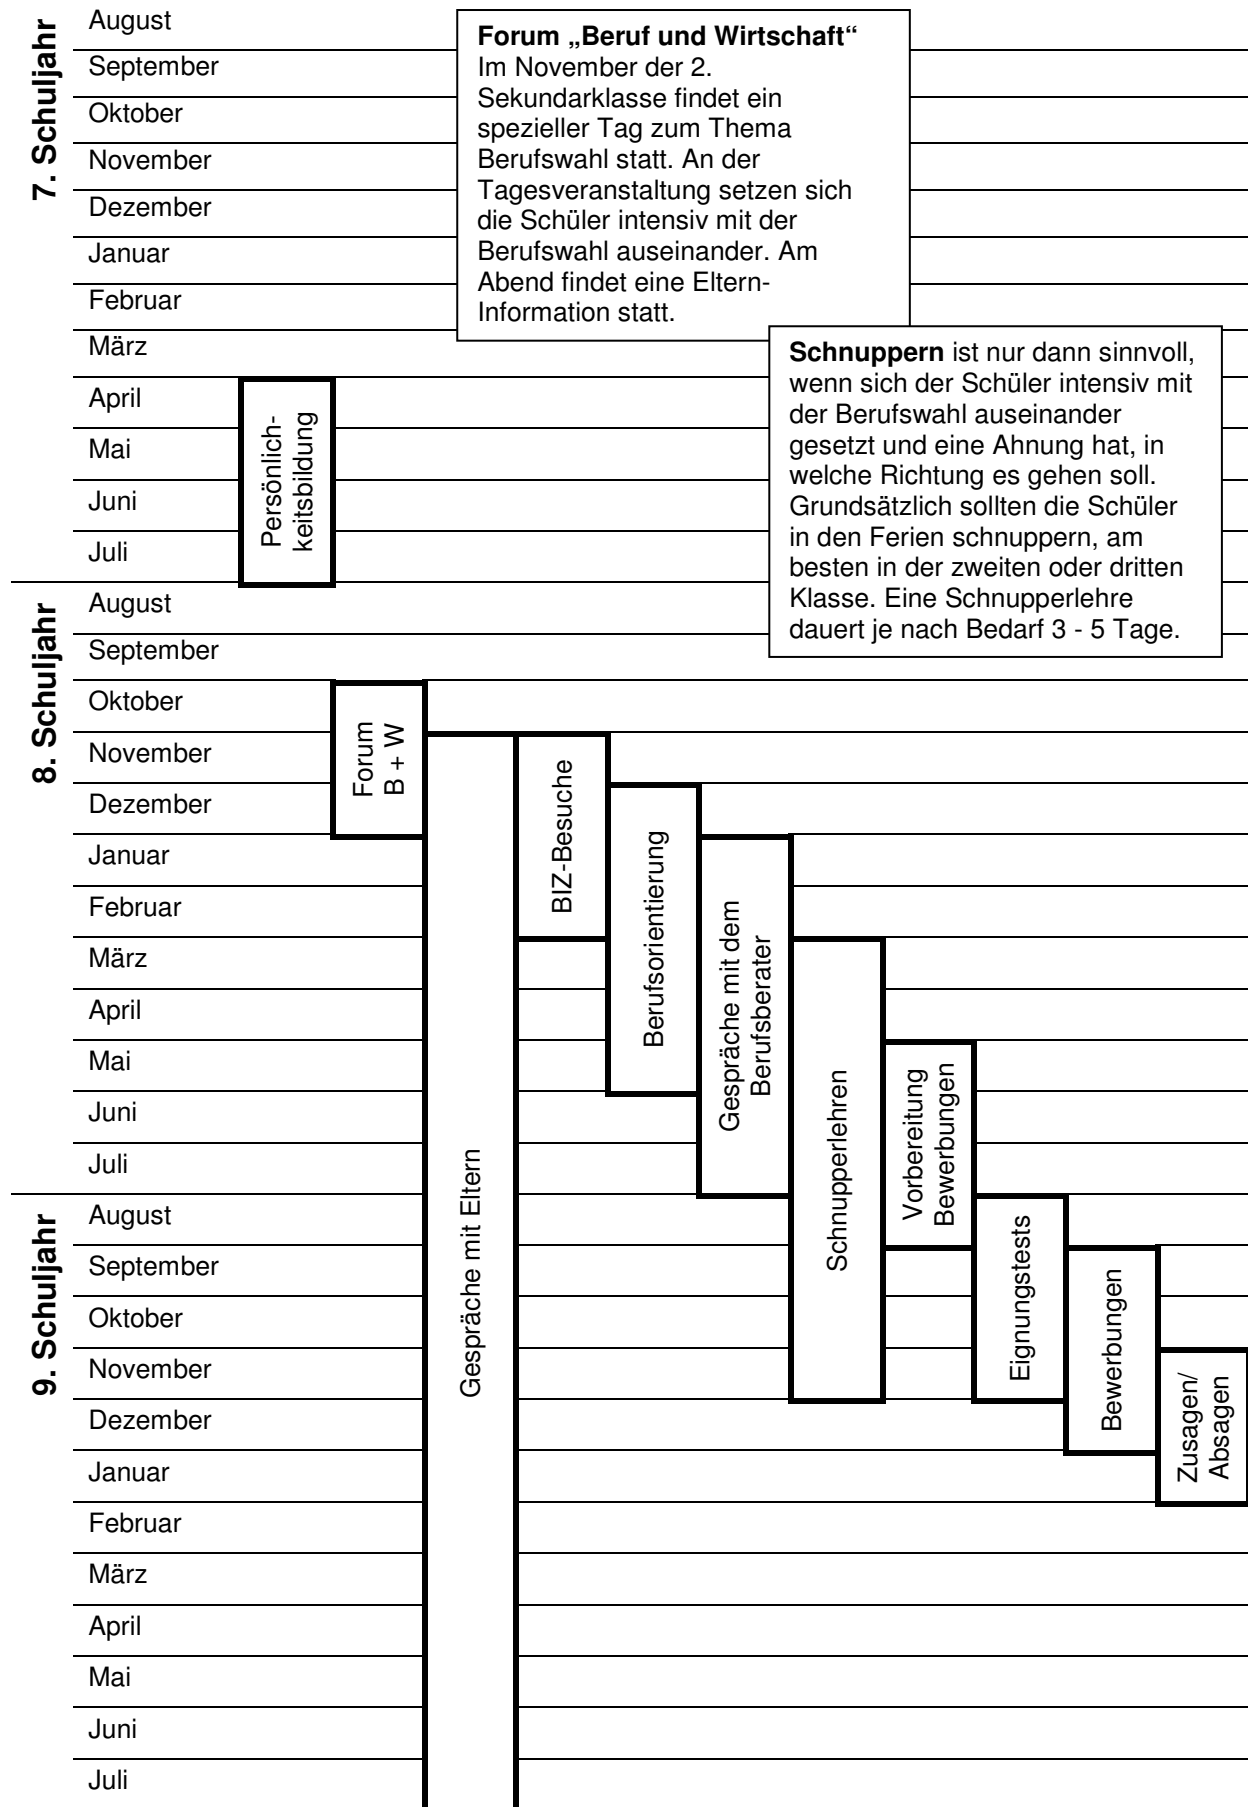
7. Schuljahr
August
September
Oktober
November
Dezember
Januar
Februar
März
April
Mai
Juni
Juli

**Forum „Beruf und Wirtschaft"**
Im November der 2. Sekundarklasse findet ein spezieller Tag zum Thema Berufswahl statt. An der Tagesveranstaltung setzen sich die Schüler intensiv mit der Berufswahl auseinander. Am Abend findet eine Eltern-Information statt.

Persönlichkeitsbildung

**Schnuppern** ist nur dann sinnvoll, wenn sich der Schüler intensiv mit der Berufswahl auseinander gesetzt und eine Ahnung hat, in welche Richtung es gehen soll. Grundsätzlich sollten die Schüler in den Ferien schnuppern, am besten in der zweiten oder dritten Klasse. Eine Schnupperlehre dauert je nach Bedarf 3 - 5 Tage.

8. Schuljahr
August
September
Oktober
November
Dezember
Januar
Februar
März
April
Mai
Juni
Juli

Forum B + W

BIZ-Besuche

Berufsorientierung

Gespräche mit dem Berufsberater

Schnupperlehren

Vorbereitung Bewerbungen

Gespräche mit Eltern

9. Schuljahr
August
September
Oktober
November
Dezember
Januar
Februar
März
April
Mai
Juni
Juli

Eignungstests

Bewerbungen

Zusagen/ Absagen